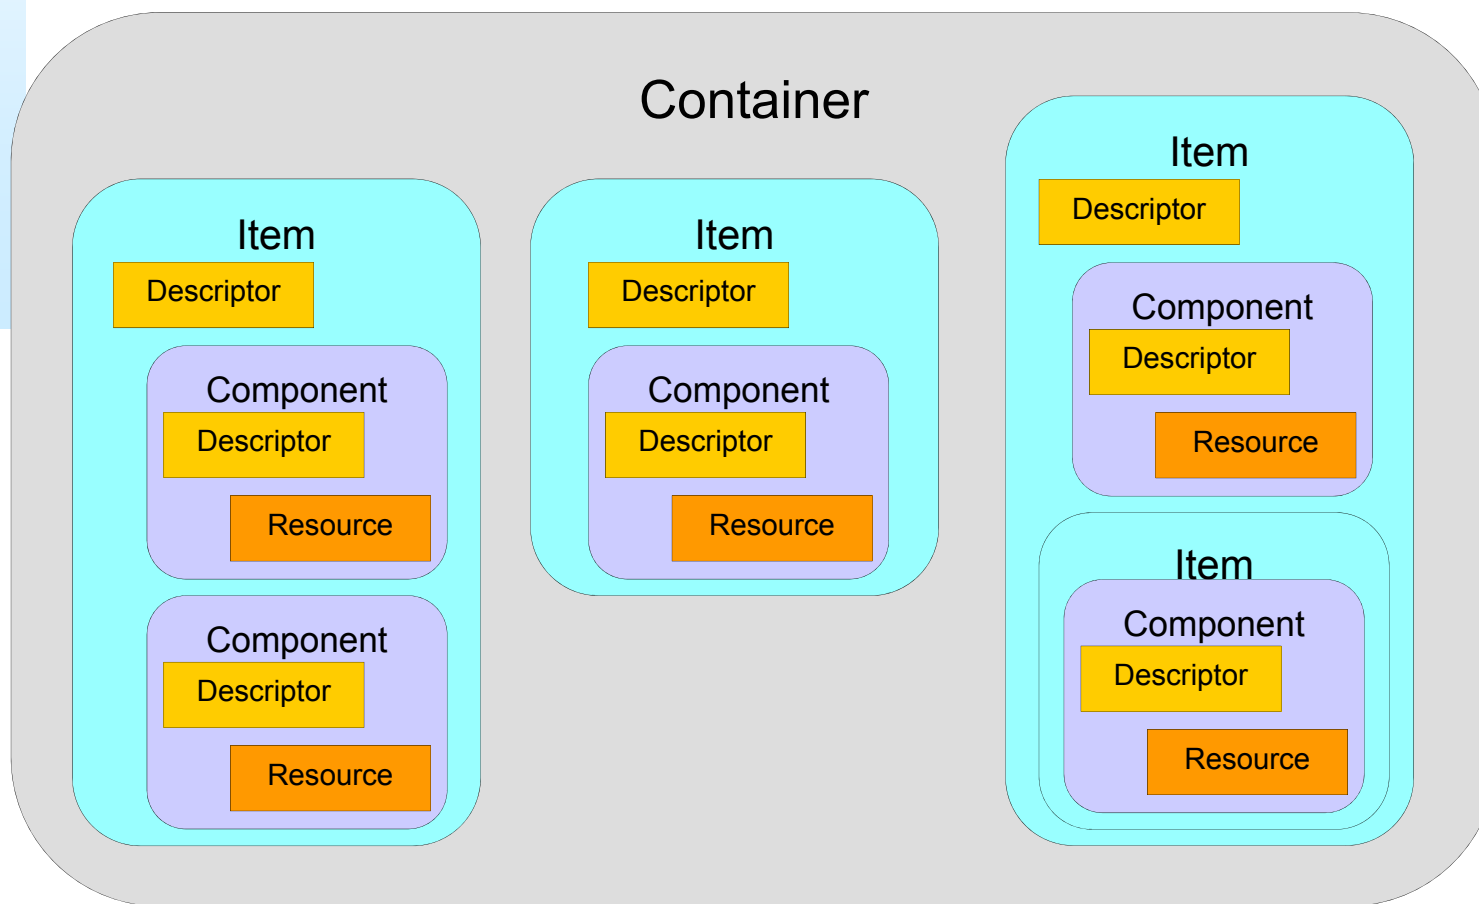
Container

Item
Descriptor
Component
Descriptor
Resource
Component
Descriptor
Resource

Item
Descriptor
Component
Descriptor
Resource

Item
Descriptor
Component
Descriptor
Resource
Item
Component
Descriptor
Resource